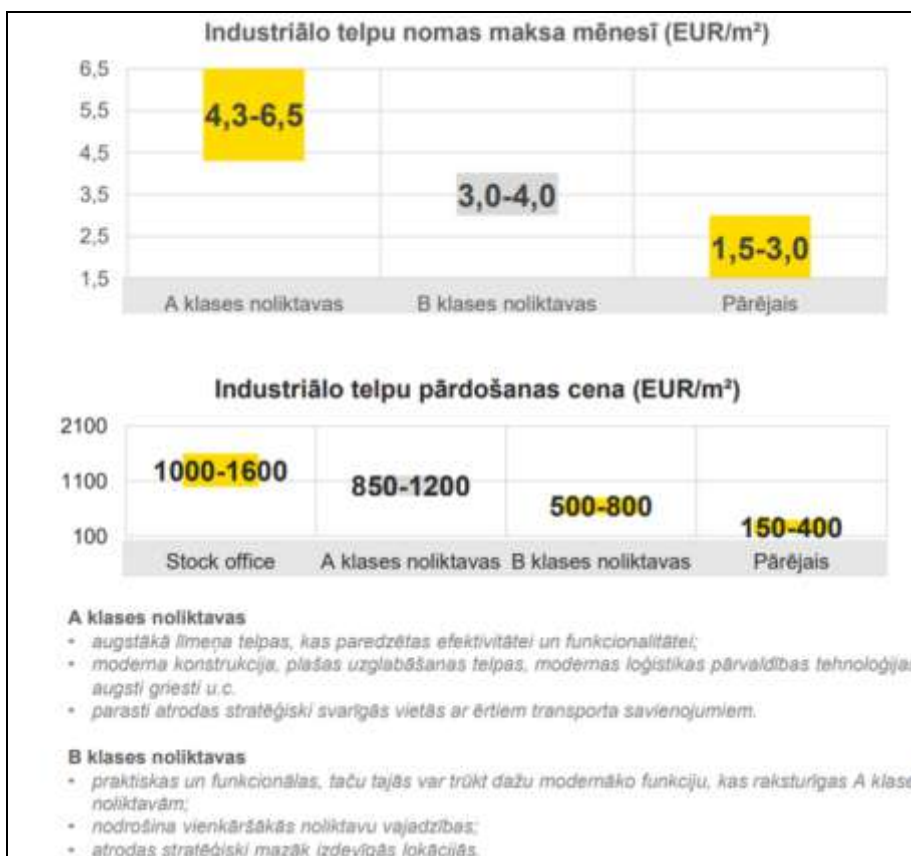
Industriālo telpu nomas maksa mēnesī (EUR/m²)

6,5
5,5
4,5
3,5
2,5
1,5

4,3-6,5
3,0-4,0
1,5-3,0

A klases noliktavas
B klases noliktavas
Pārējais

Industriālo telpu pārdošanas cena (EUR/m²)

2100
1100
100

1000-1600
850-1200
500-800
150-400

Stock office
A klases noliktavas
B klases noliktavas
Pārējais

A klases noliktavas
• augstākā līmeņa telpas, kas paredzētas efektivitātei un funkcionalitātei;
• moderna konstrukcija, plašas uzglabāšanas telpas, modernas loģistikas pārvaldības tehnoloģijas, augsti griesti u.c.
• parasti atrodas stratēģiski svarīgās vietās ar ērtiem transporta savienojumiem.

B klases noliktavas
• praktiskas un funkcionālas, taču tajās var trūkt dažu modernāko funkciju, kas raksturīgas A klases noliktavām;
• nodrošina vienkāršākās noliktavu vajadzības;
• atrodas stratēģiski mazāk izdevīgās lokācijās.